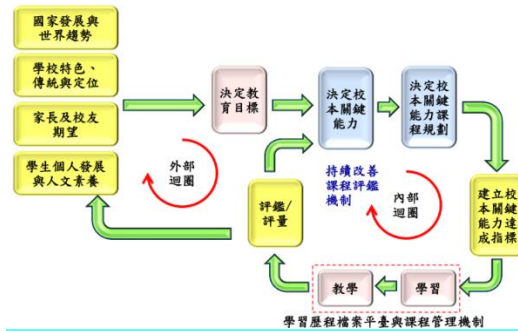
國家發展與世界趨勢

學校特色、傳統與定位

家長及校友期望

學生個人發展與人文素養

決定教育目標

決定校本關鍵能力

決定校本關鍵能力課程規劃

外部迴圈

持續改善課程評鑑機制

內部迴圈

評鑑/評量

建立校本關鍵能力達成指標

教學

學習

學習歷程檔案平臺與課程管理機制